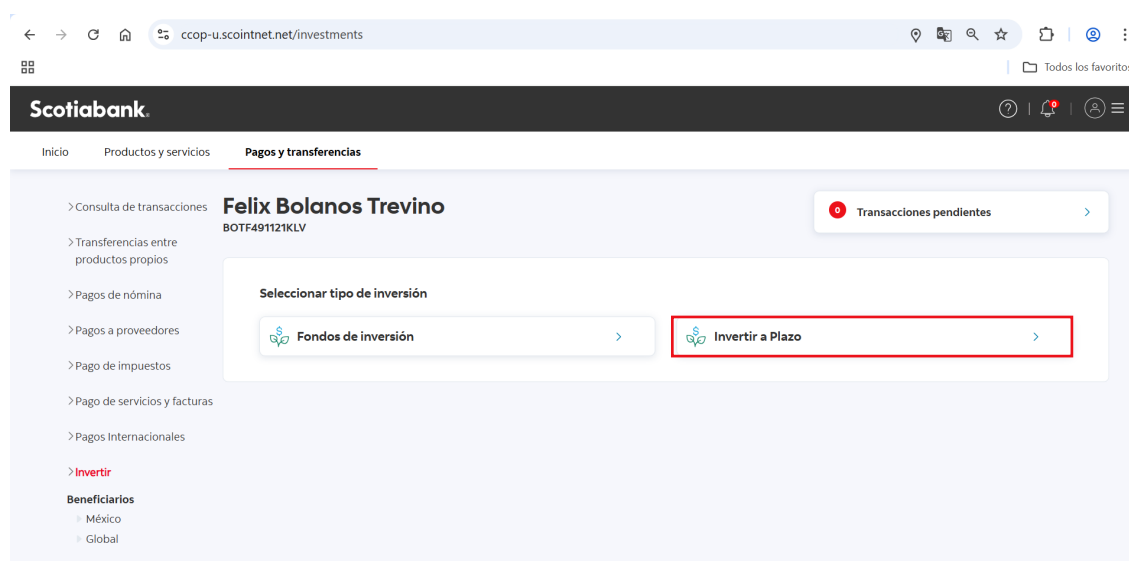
ccop-u.scointnet.net/investments

Todos los favoritos

Scotiabank.

0

Inicio Productos y servicios Pagos y transferencias

> Consulta de transacciones

> Transferencias entre productos propios

> Pagos de nómina

> Pagos a proveedores

> Pago de impuestos

> Pago de servicios y facturas

> Pagos Internacionales

> Invertir

Beneficiarios

México

Global

Felix Bolanos Trevino

BOTF491121KLV

0 Transacciones pendientes >

Seleccionar tipo de inversión

Fondos de inversión >

Invertir a Plazo >